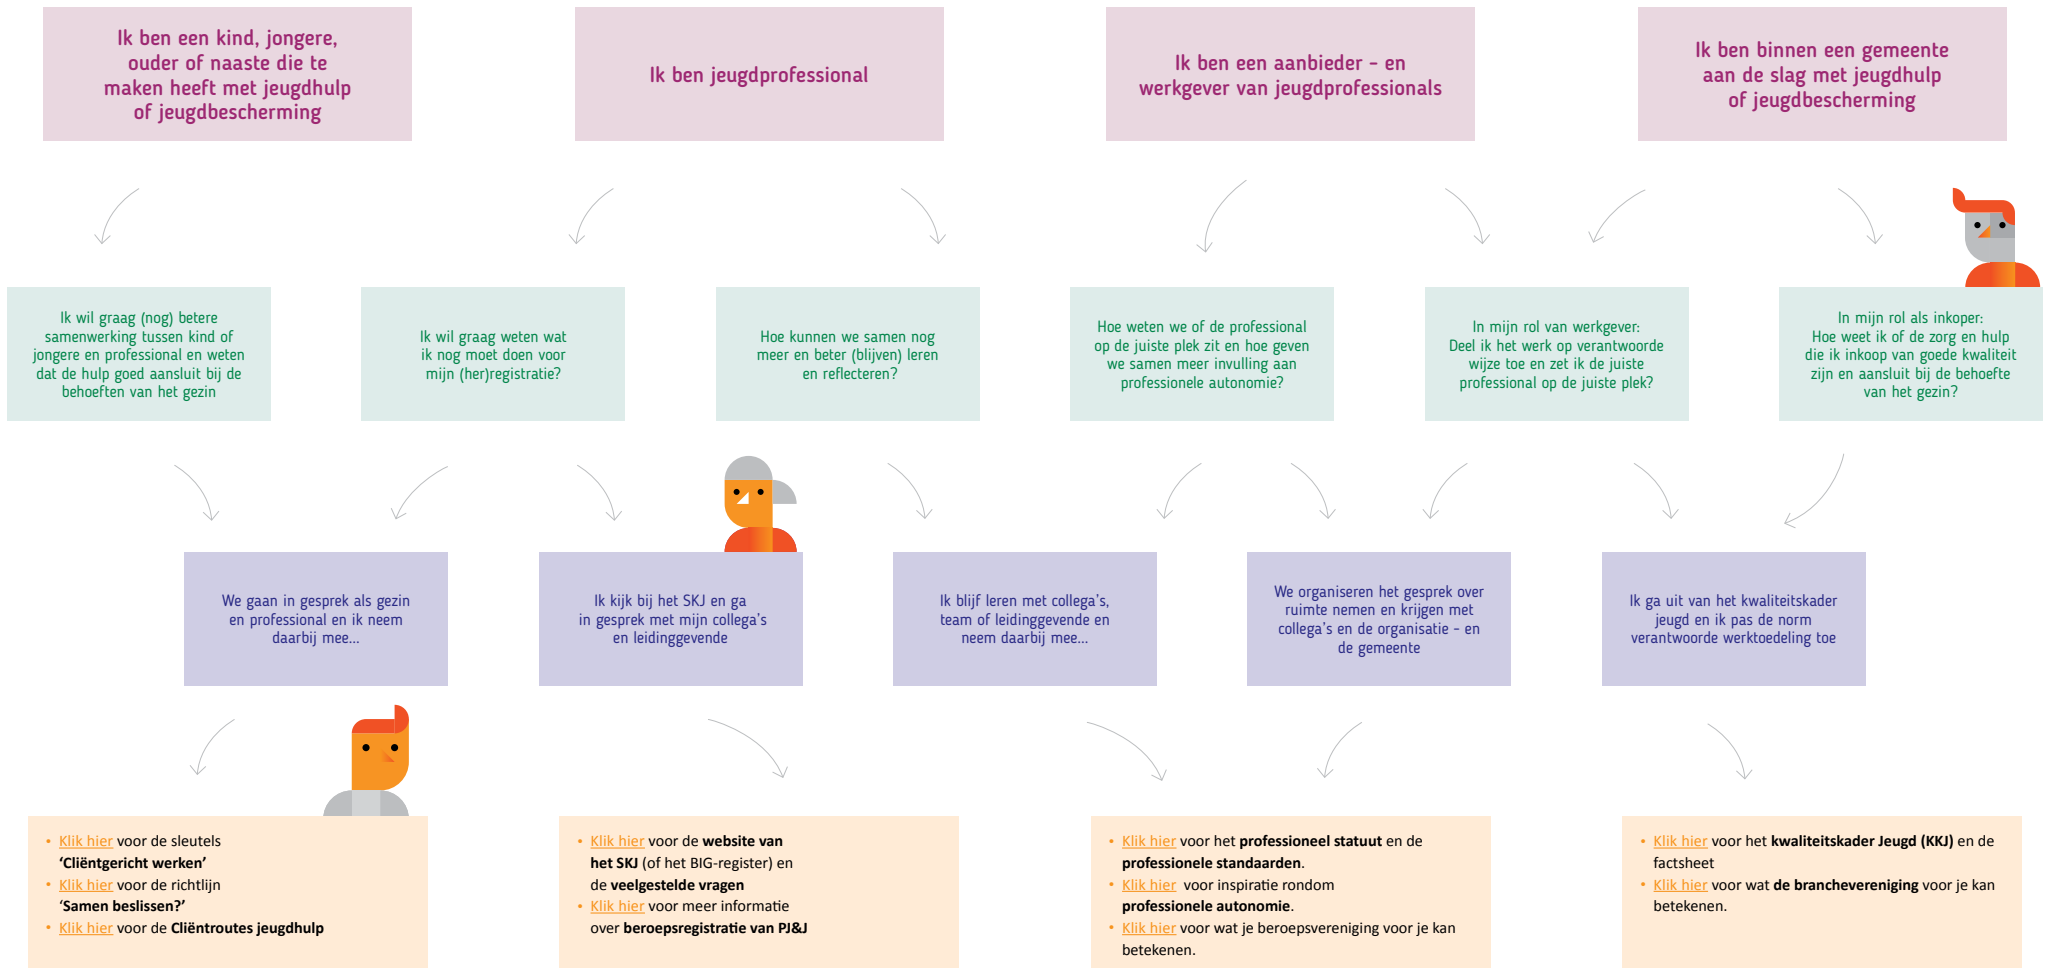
Ik ben een kind, jongere, ouder of naaste die te maken heeft met jeugdhulp of jeugdbescherming

Ik ben jeugdprofessional

Ik ben een aanbieder - en werkgever van jeugdprofessionals

Ik ben binnen een gemeente aan de slag met jeugdhulp of jeugdbescherming

Ik wil graag (nog) betere samenwerking tussen kind of jongere en professional en weten dat de hulp goed aansluit bij de behoeften van het gezin

Ik wil graag weten wat ik nog moet doen voor mijn (her)registratie?

Hoe kunnen we samen nog meer en beter (blijven) leren en reflecteren?

Hoe weten we of de professional op de juiste plek zit en hoe geven we samen meer invulling aan professionele autonomie?

In mijn rol van werkgever: Deel ik het werk op verantwoorde wijze toe en zet ik de juiste professional op de juiste plek?

In mijn rol als inkoper: Hoe weet ik of de zorg en hulp die ik inkoop van goede kwaliteit zijn en aansluit bij de behoefte van het gezin?

We gaan in gesprek als gezin en professional en ik neem daarbij mee...

Ik kijk bij het SKJ en ga in gesprek met mijn collega's en leidinggevende

Ik blijf leren met collega's, team of leidinggevende en neem daarbij mee...

We organiseren het gesprek over ruimte nemen en krijgen met collega's en de organisatie - en de gemeente

Ik ga uit van het kwaliteitskader jeugd en ik pas de norm verantwoorde werktoedeling toe

• Klik hier voor de sleutels **'Cliëntgericht werken'**
• Klik hier voor de richtlijn **'Samen beslissen?'**
• Klik hier voor de **Cliëntroutes jeugdhulp**

• Klik hier voor de **website van het SKJ** (of het BIG-register) en de **veelgestelde vragen**
• Klik hier voor meer informatie over **beroepsregistratie van PJ&J**

• Klik hier voor het **professioneel statuut** en de **professionele standaarden**.
• Klik hier voor inspiratie rondom **professionele autonomie**.
• Klik hier voor wat je beroepsvereniging voor je kan betekenen.

• Klik hier voor het **kwaliteitskader Jeugd (KKJ)** en de factsheet
• Klik hier voor wat **de branchevereniging** voor je kan betekenen.